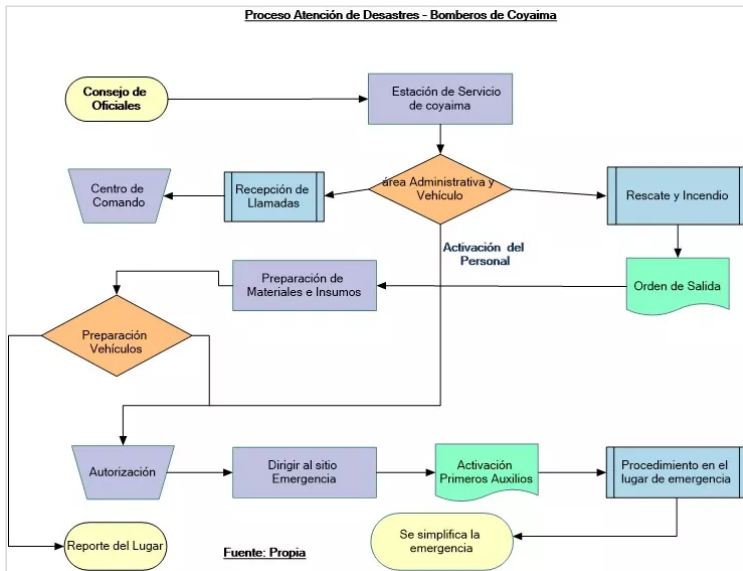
Proceso Atención de Desastres - Bomberos de Coyaima

Consejo de Oficiales

Estación de Servicio de coyaima

Centro de Comando

Recepción de Llamadas

área Administrativa y Vehículo

Rescate y Incendio

Activación del Personal

Preparación de Materiales e Insumos

Orden de Salida

Preparación Vehículos

Autorización

Dirigir al sitio Emergencia

Activación Primeros Auxilios

Procedimiento en el lugar de emergencia

Se simplifica la emergencia

Reporte del Lugar

Fuente: Propia